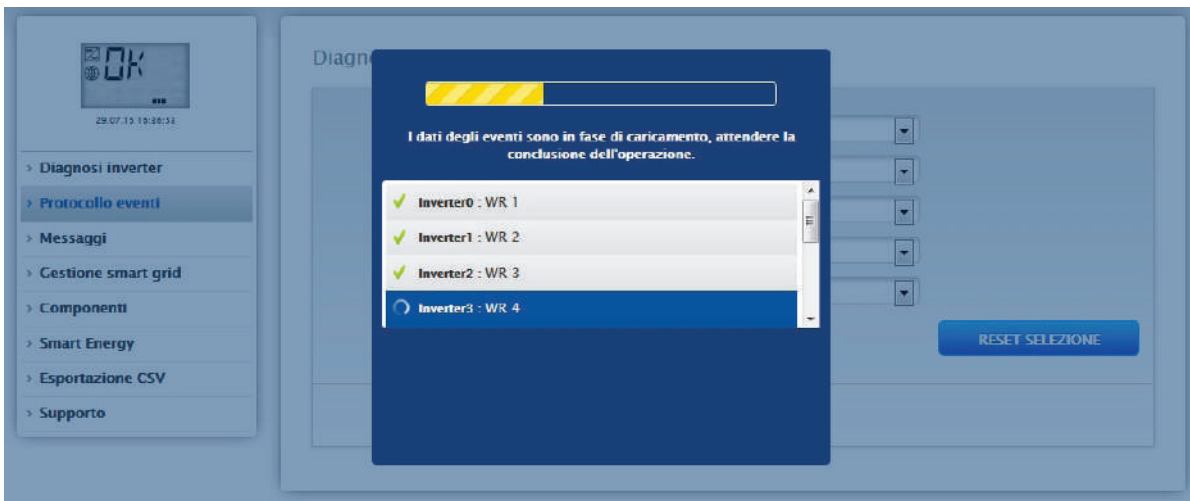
OK

29.07.15 15:36:53

› Diagnosi inverter
› Protocollo eventi
› Messaggi
› Gestione smart grid
› Componenti
› Smart Energy
› Esportazione CSV
› Supporto

Diagn

I dati degli eventi sono in fase di caricamento, attendere la conclusione dell'operazione.

Inverter0 : WR 1
Inverter1 : WR 2
Inverter2 : WR 3
Inverter3 : WR 4

RESET SELEZIONE